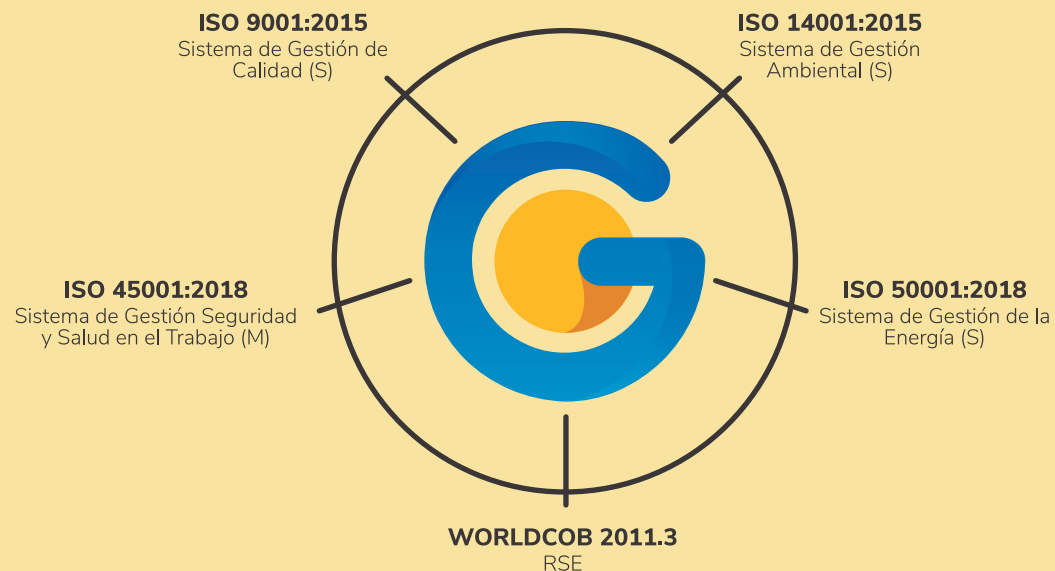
ISO 9001:2015
Sistema de Gestión de Calidad (S)

ISO 14001:2015
Sistema de Gestión Ambiental (S)

ISO 45001:2018
Sistema de Gestión Seguridad y Salud en el Trabajo (M)

ISO 50001:2018
Sistema de Gestión de la Energía (S)

WORLDCOB 2011.3
RSE